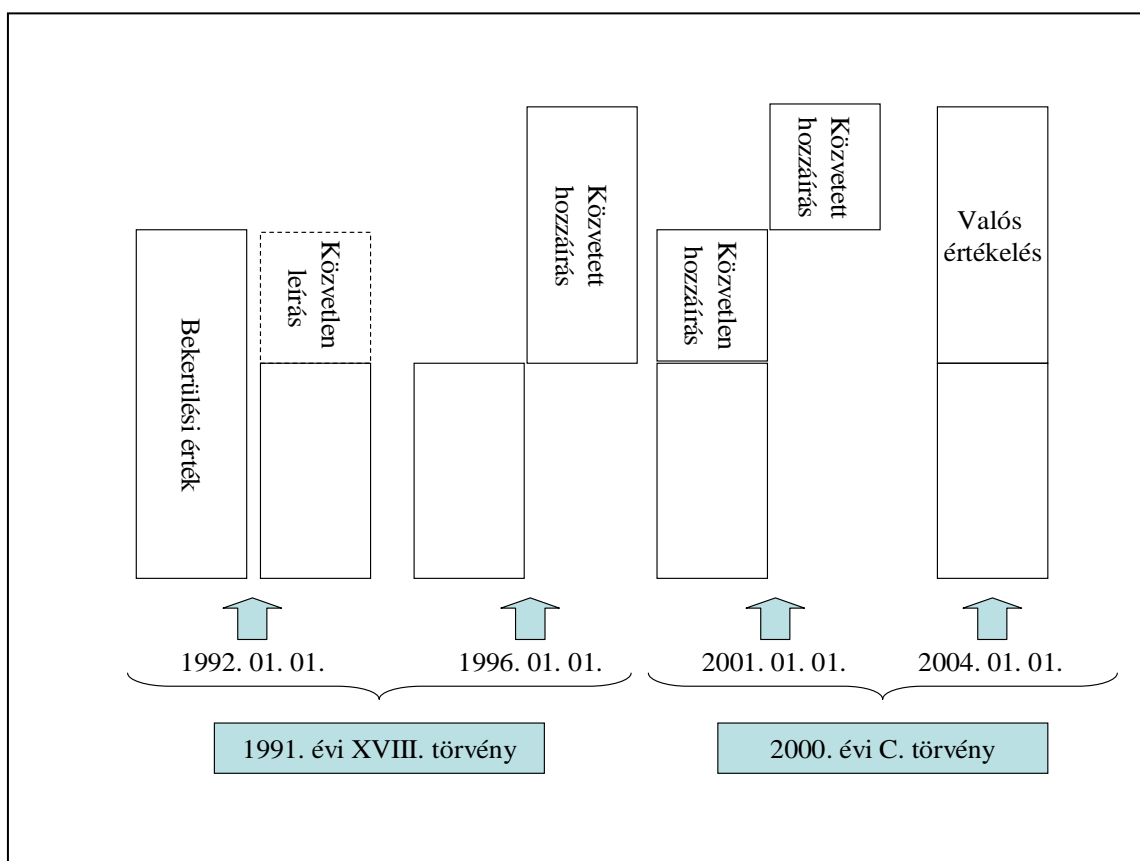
Bekerülési érték

Közvetlen leírás

Közvetett hozzáírás

Közvetlen hozzáírás

Közvetett hozzáírás

Valós értékelés

1992. 01. 01.

1996. 01. 01.

2001. 01. 01.

2004. 01. 01.

1991. évi XVIII. törvény

2000. évi C. törvény